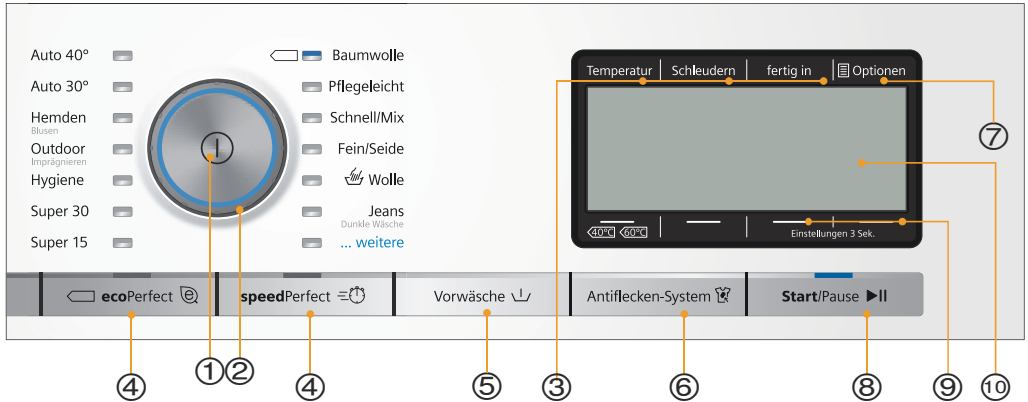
Auto 40°
Auto 30°
Hemden
Blusen
Outdoor
Imprägnieren
Hygiene
Super 30
Super 15

Baumwolle
Pflegeleicht
Schnell/Mix
Fein/Seide
Wolle
Jeans
Dunkle Wäsche
... weitere

Temperatur | Schleudern | fertig in | Optionen

40°C 60°C
Einstellungen 3 Sek.

ecoPerfect
speedPerfect
Vorwäsche
Antiflecken-System
Start/Pause ▶II

④ ①② ④ ⑤ ③ ⑥ ⑧ ⑨ ⑩ ⑦